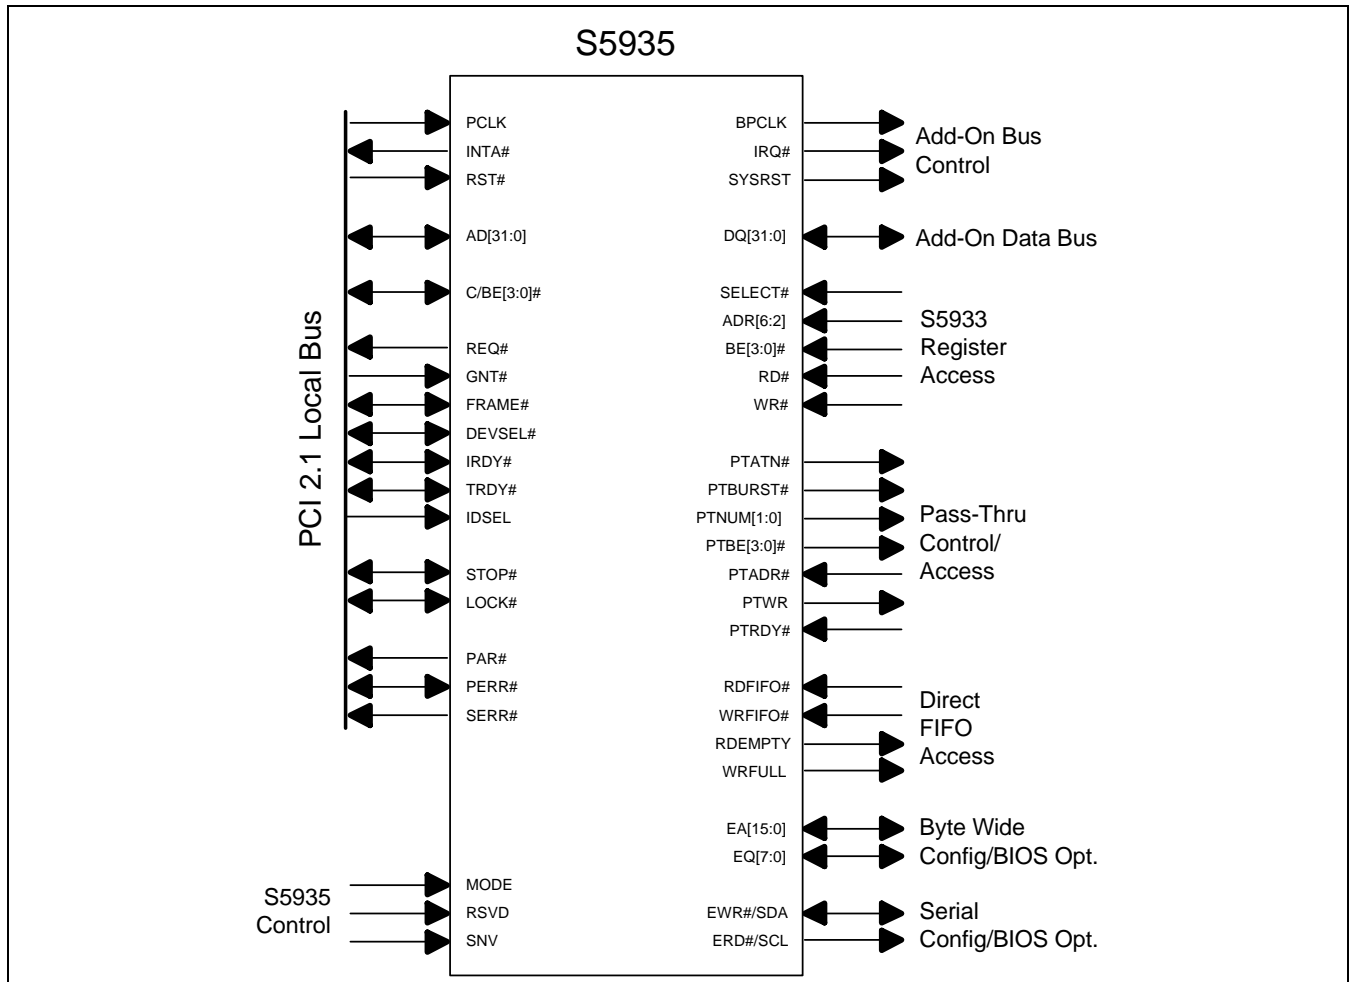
S5935

PCI 2.1 Local Bus

PCLK
INTA#
RST#
AD[31:0]
C/BE[3:0]#
REQ#
GNT#
FRAME#
DEVSEL#
IRDY#
TRDY#
IDSEL
STOP#
LOCK#
PAR#
PERR#
SERR#

S5935 Control

MODE
RSVD
SNV

BPCLK
IRQ#
SYSRST
DQ[31:0]
SELECT#
ADR[6:2]
BE[3:0]#
RD#
WR#
PTATN#
PTBURST#
PTNUM[1:0]
PTBE[3:0]#
PTADR#
PTWR
PTRDY#
RDFIFO#
WRFIFO#
RDEMPTY
WRFULL
EA[15:0]
EQ[7:0]
EWR#/SDA
ERD#/SCL

Add-On Bus Control

Add-On Data Bus

S5933 Register Access

Pass-Thru Control/ Access

Direct FIFO Access

Byte Wide Config/BIOS Opt.

Serial Config/BIOS Opt.